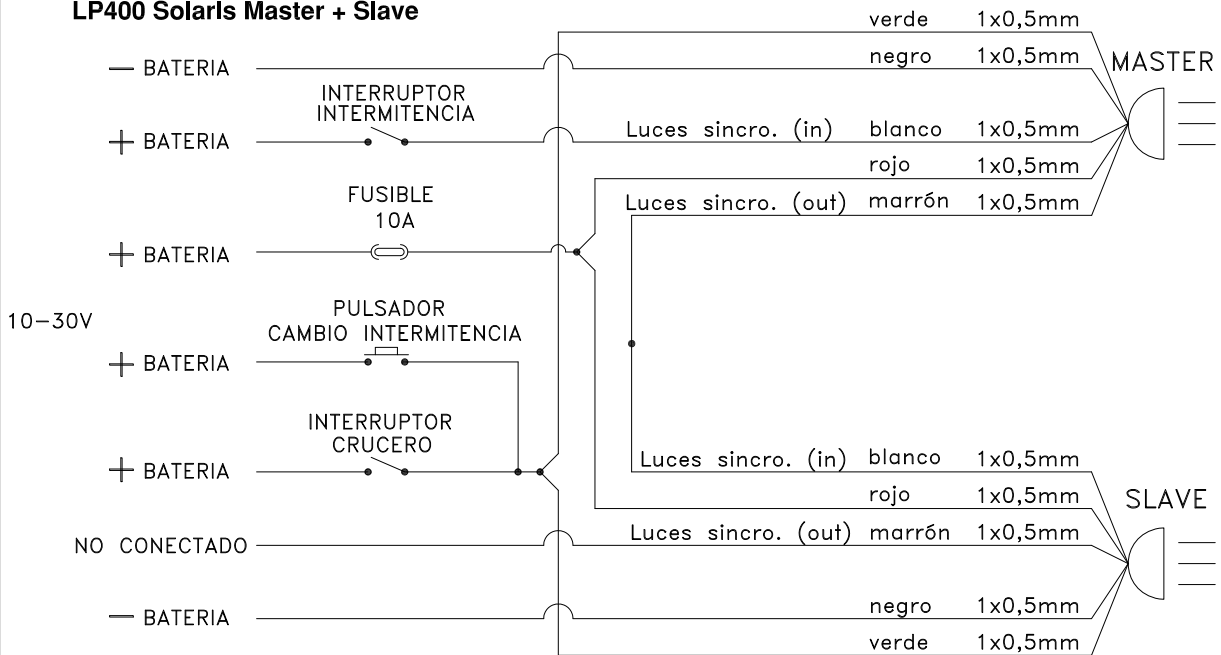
LP400 Solarls Master + Slave

— BATERIA

INTERRUPTOR INTERMITENCIA

+ BATERIA

FUSIBLE 10A

+ BATERIA

10–30V

PULSADOR CAMBIO INTERMITENCIA

+ BATERIA

INTERRUPTOR CRUCERO

+ BATERIA

NO CONECTADO

— BATERIA

verde 1x0,5mm

negro 1x0,5mm

MASTER

Luces sincro. (in) blanco 1x0,5mm

rojo 1x0,5mm

Luces sincro. (out) marrón 1x0,5mm

Luces sincro. (in) blanco 1x0,5mm

rojo 1x0,5mm

SLAVE

Luces sincro. (out) marrón 1x0,5mm

negro 1x0,5mm

verde 1x0,5mm